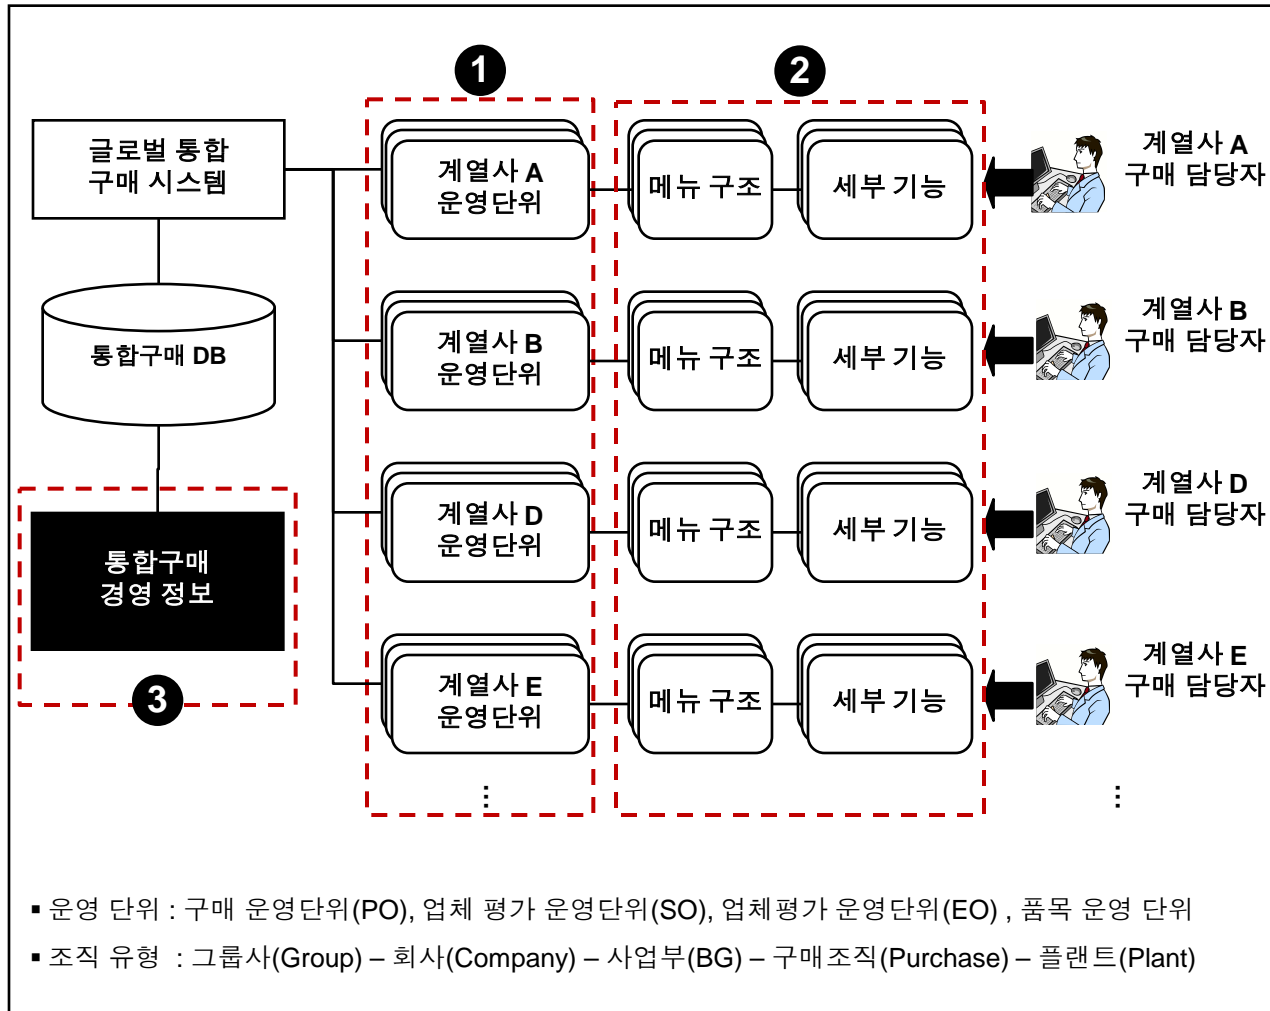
1

2

글로벌 통합 구매 시스템

통합구매 DB

통합구매 경영 정보

3

계열사 A 운영단위

계열사 B 운영단위

계열사 D 운영단위

계열사 E 운영단위

⋮

메뉴 구조

세부 기능

메뉴 구조

세부 기능

메뉴 구조

세부 기능

메뉴 구조

세부 기능

계열사 A 구매 담당자

계열사 B 구매 담당자

계열사 D 구매 담당자

계열사 E 구매 담당자

⋮

▪ 운영 단위 : 구매 운영단위(PO), 업체 평가 운영단위(SO), 업체평가 운영단위(EO) , 품목 운영 단위

▪ 조직 유형 : 그룹사(Group) – 회사(Company) – 사업부(BG) – 구매조직(Purchase) – 플랜트(Plant)